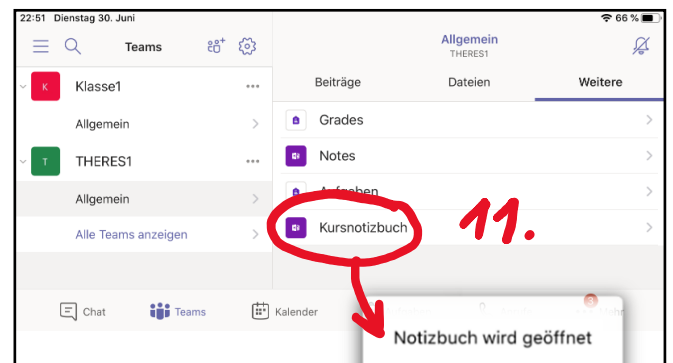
22:51 Dienstag 30. Juni
66 %

Teams

K Klasse1
Allgemein
T THERES1
Allgemein
Alle Teams anzeigen

Allgemein
THERES1

Beiträge
Dateien
Weitere

Grades
Notes
Aufgaben
Kursnotizbuch

11.

Chat
Teams
Kalender

Notizbuch wird geöffnet